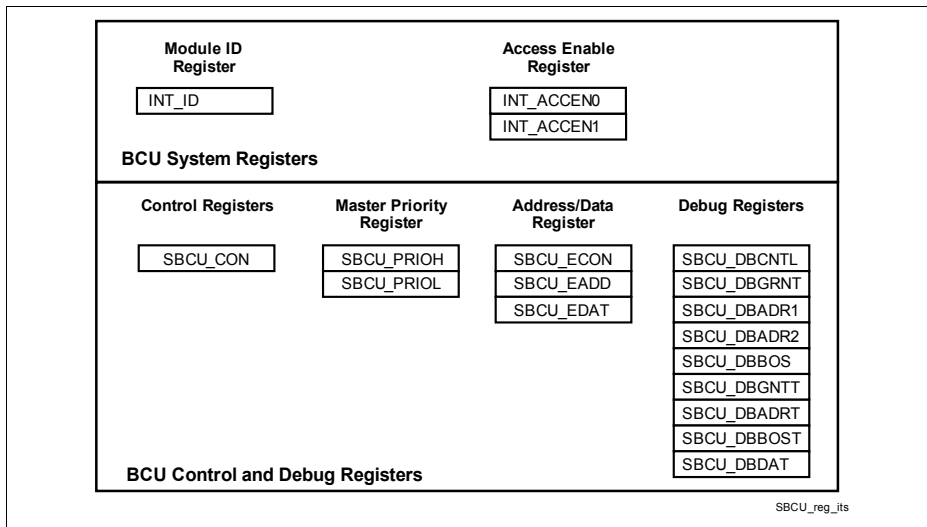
Module ID Register

INT_ID

Access Enable Register

INT_ACCEN0

INT_ACCEN1

BCU System Registers

Control Registers

SBCU_CON

Master Priority Register

SBCU_PRIOH

SBCU_PRIOL

Address/Data Register

SBCU_ECON

SBCU_EADD

SBCU_EDAT

Debug Registers

SBCU_DBCNTL

SBCU_DBGRNT

SBCU_DBADR1

SBCU_DBADR2

SBCU_DBBOS

SBCU_DBGNTT

SBCU_DBADRT

SBCU_DBBOST

SBCU_DBDAT

BCU Control and Debug Registers

SBCU_reg_its